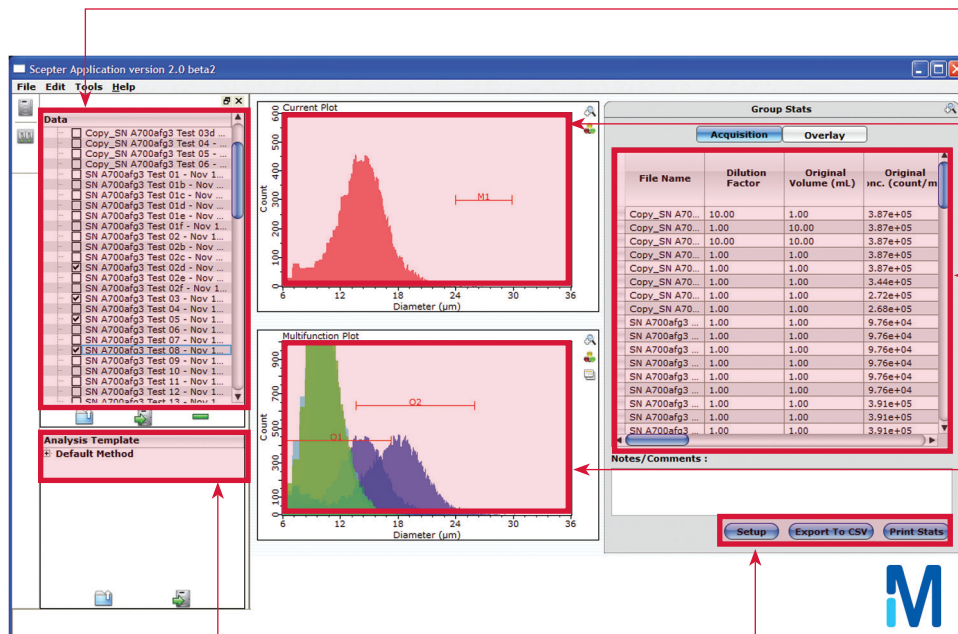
Scepter Application version 2.0 beta2

File Edit Tools Help

Data

Copy_SN A700afg3 Test 03d
Copy_SN A700afg3 Test 04 -
Copy_SN A700afg3 Test 05 -
Copy_SN A700afg3 Test 06 -
SN A700afg3 Test 01 - Nov 1
SN A700afg3 Test 01b - Nov
SN A700afg3 Test 01c - Nov
SN A700afg3 Test 01d - Nov
SN A700afg3 Test 01e - Nov
SN A700afg3 Test 01f - Nov 1...
SN A700afg3 Test 02 - Nov 1...
SN A700afg3 Test 02b - Nov
SN A700afg3 Test 02c - Nov
SN A700afg3 Test 02d - Nov
SN A700afg3 Test 02e - Nov
SN A700afg3 Test 02f - Nov 1
SN A700afg3 Test 03 - Nov 1
SN A700afg3 Test 04 - Nov 1
SN A700afg3 Test 05 - Nov 1
SN A700afg3 Test 06 - Nov 1
SN A700afg3 Test 07 - Nov 1
SN A700afg3 Test 08 - Nov 1
SN A700afg3 Test 09 - Nov 1
SN A700afg3 Test 10 - Nov 1
SN A700afg3 Test 11 - Nov 1
SN A700afg3 Test 12 - Nov 1
SN A700afg3 Test 13 - Nov 1

Analysis Template
Default Method

Current Plot

Count
600
500
400
300
200
100
0
M1
6 12 18 24 30 36
Diameter (μm)

Multifunction Plot

Count
900
700
600
500
400
300
200
100
0
O2
O1
6 12 18 24 30 36
Diameter (μm)

Group Stats

Acquisition Overlay

| File Name | Dilution Factor | Original Volume (mL) | Original nc. (count/m |
|---|---|---|---|
| Copy_SN A70... | 10.00 | 1.00 | 3.87e+05 |
| Copy_SN A70... | 1.00 | 10.00 | 3.87e+05 |
| Copy_SN A70... | 10.00 | 10.00 | 3.87e+05 |
| Copy_SN A70... | 1.00 | 1.00 | 3.87e+05 |
| Copy_SN A70... | 1.00 | 1.00 | 3.87e+05 |
| Copy_SN A70... | 1.00 | 1.00 | 3.44e+05 |
| Copy_SN A70... | 1.00 | 1.00 | 2.72e+05 |
| Copy_SN A70... | 1.00 | 1.00 | 2.68e+05 |
| SN A700afg3 ... | 1.00 | 1.00 | 9.76e+04 |
| SN A700afg3 ... | 1.00 | 1.00 | 9.76e+04 |
| SN A700afg3 ... | 1.00 | 1.00 | 9.76e+04 |
| SN A700afg3 ... | 1.00 | 1.00 | 9.76e+04 |
| SN A700afg3 ... | 1.00 | 1.00 | 9.76e+04 |
| SN A700afg3 ... | 1.00 | 1.00 | 9.76e+04 |
| SN A700afg3 ... | 1.00 | 1.00 | 3.91e+05 |
| SN A700afg3 ... | 1.00 | 1.00 | 3.91e+05 |
| SN A700afg3 ... | 1.00 | 1.00 | 3.91e+05 |

Notes/Comments :

Setup Export To CSV Print Stats